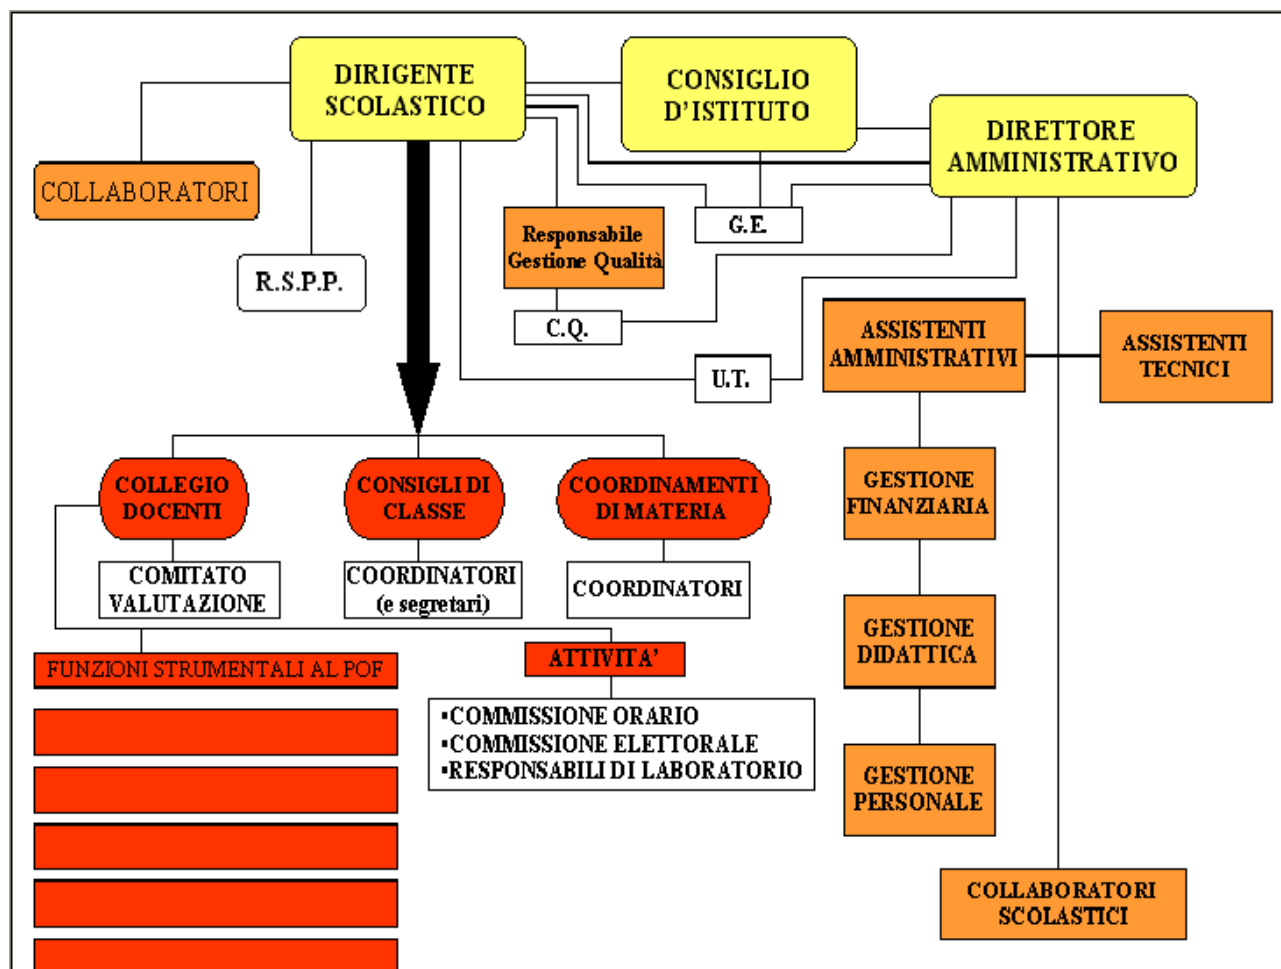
DIRIGENTE SCOLASTICO

CONSIGLIO D'ISTITUTO

DIRETTORE AMMINISTRATIVO

COLLABORATORI

R.S.P.P.

Responsabile Gestione Qualità

G.E.

C.Q.

U.T.

ASSISTENTI AMMINISTRATIVI

ASSISTENTI TECNICI

COLLEGIO DOCENTI

CONSIGLI DI CLASSE

COORDINAMENTI DI MATERIA

COMITATO VALUTAZIONE

COORDINATORI (e segretari)

COORDINATORI

GESTIONE FINANZIARIA

GESTIONE DIDATTICA

GESTIONE PERSONALE

FUNZIONI STRUMENTALI AL POF

ATTIVITA'

▪COMMISSIONE ORARIO
▪COMMISSIONE ELETTORALE
▪RESPONSABILI DI LABORATORIO

COLLABORATORI SCOLASTICI